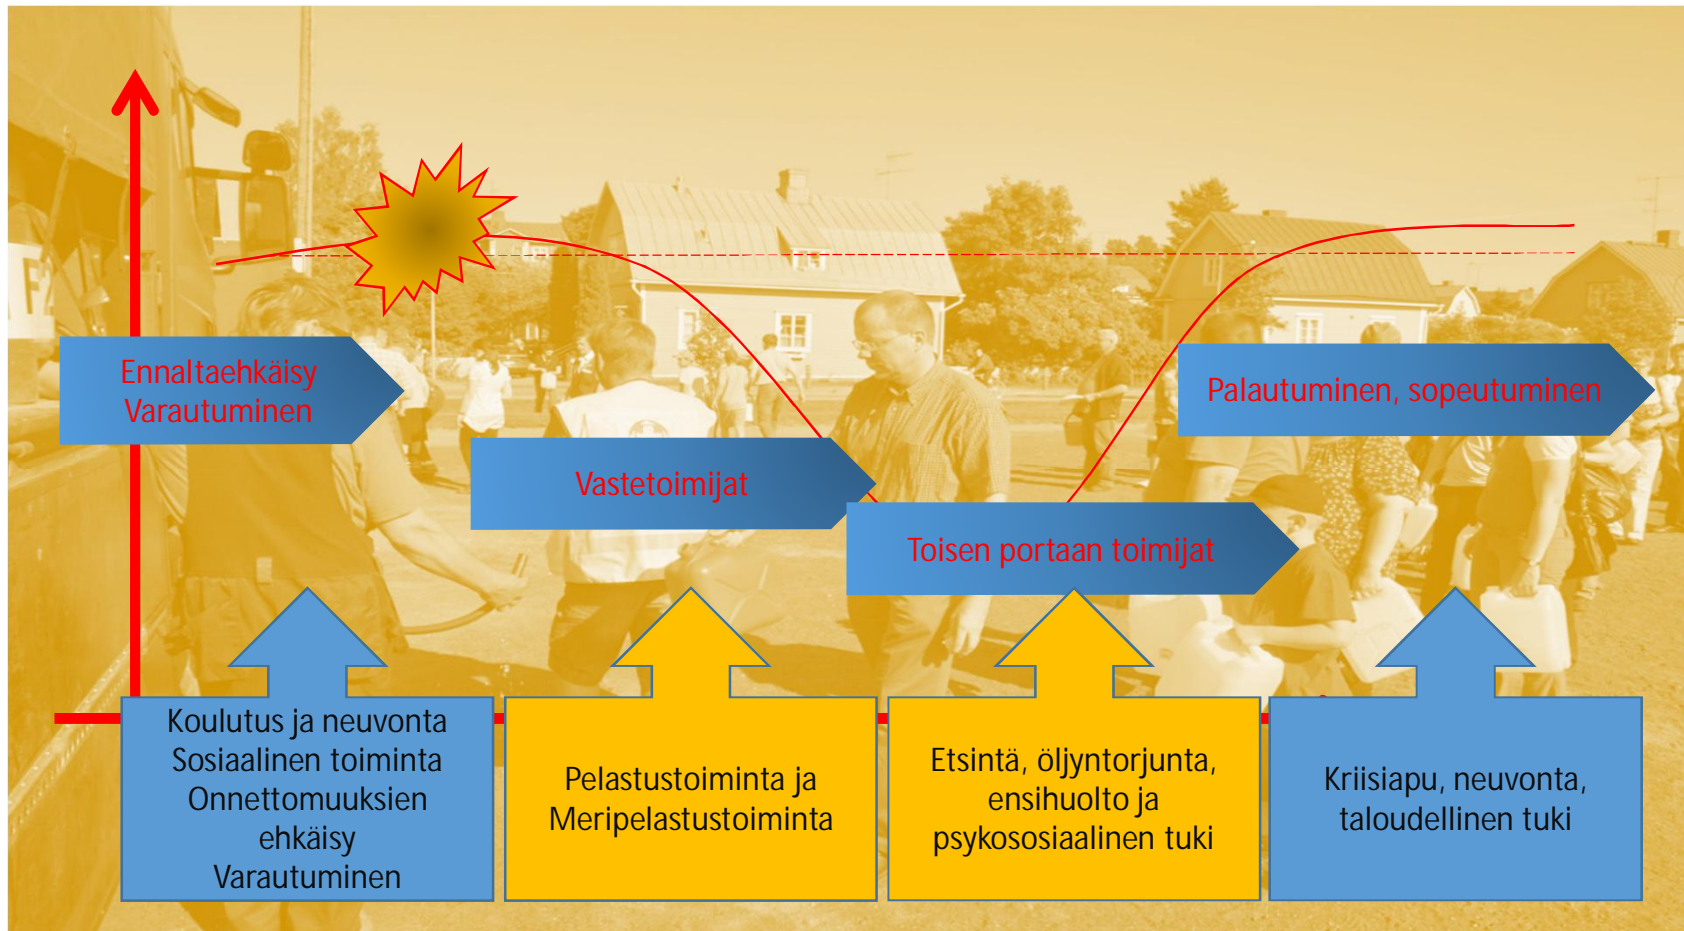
Ennaltaehkäisy
Varautuminen

Vastetoimijat

Toisen portaan toimijat

Palautuminen, sopeutuminen

Koulutus ja neuvonta
Sosiaalinen toiminta
Onnettomuuksien ehkäisy
Varautuminen

Pelastustoiminta ja
Meripelastustoiminta

Etsintä, öljyntorjunta, ensihuolto ja psykososiaalinen tuki

Kriisiapu, neuvonta, taloudellinen tuki